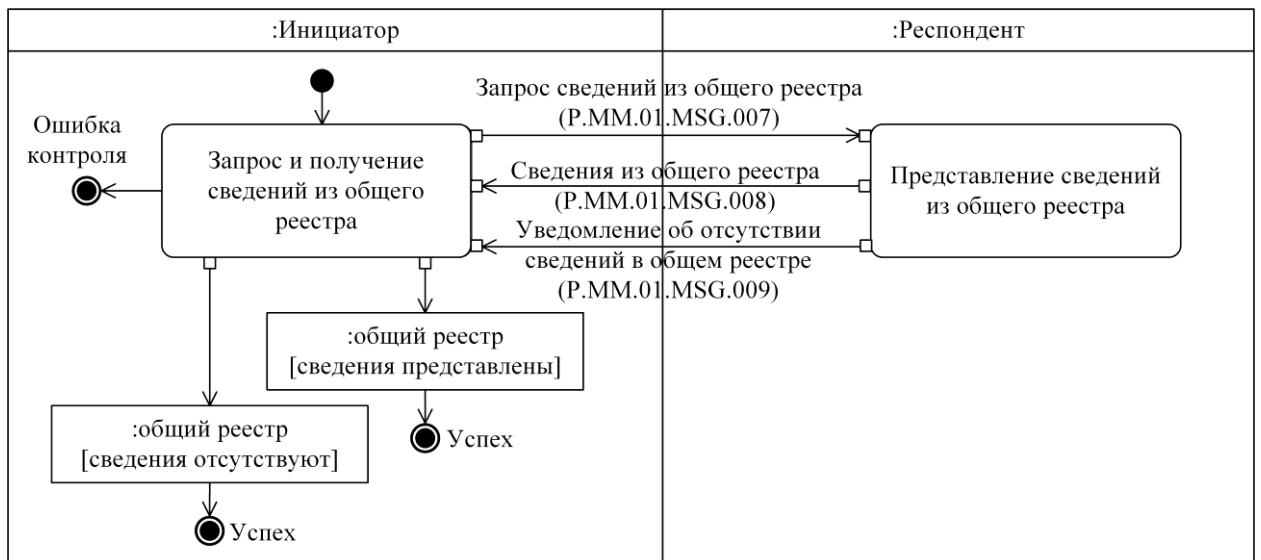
:Инициатор

:Респондент

Запрос сведений из общего реестра (P.MM.01.MSG.007)

Ошибка контроля

Запрос и получение сведений из общего реестра

Сведения из общего реестра (P.MM.01.MSG.008)

Представление сведений из общего реестра

Уведомление об отсутствии сведений в общем реестре (P.MM.01.MSG.009)

:общий реестр [сведения представлены]

Успех

:общий реестр [сведения отсутствуют]

Успех